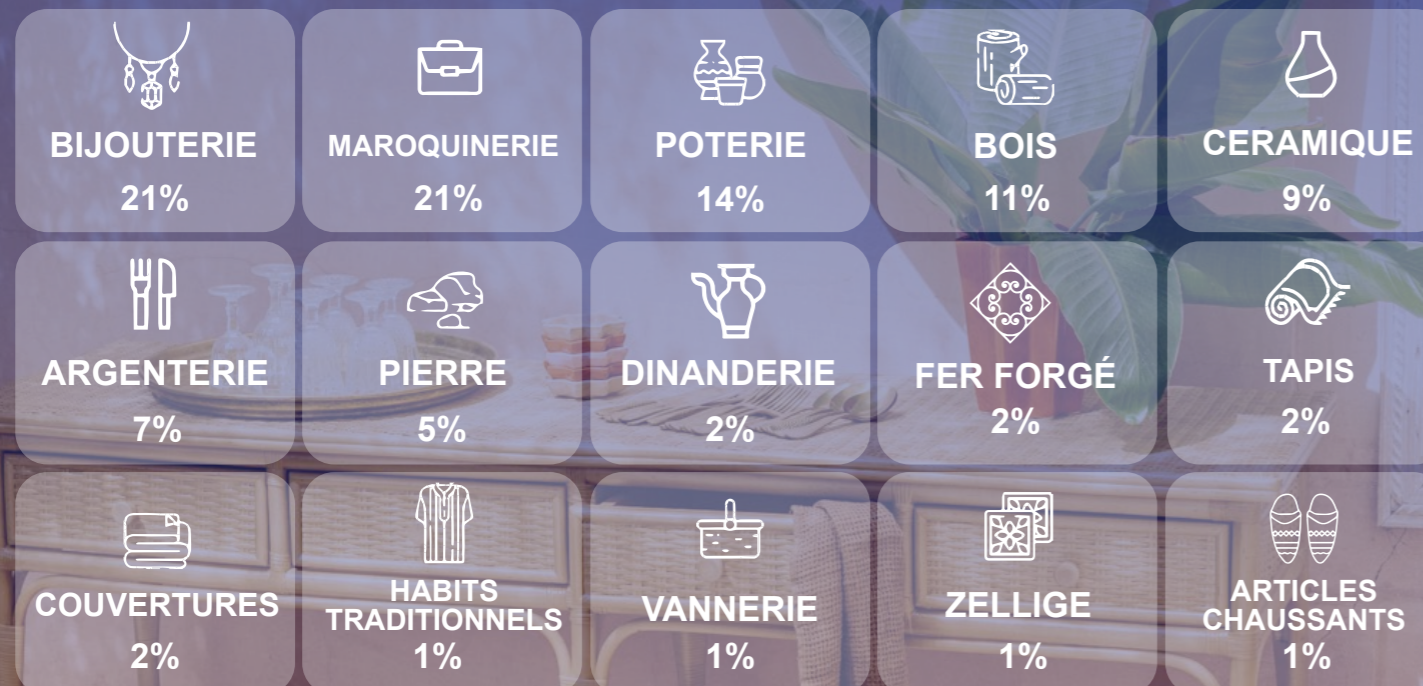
BIJOUTERIE
21%

MAROQUINERIE
21%

POTERIE
14%

BOIS
11%

CERAMIQUE
9%

ARGENTERIE
7%

PIERRE
5%

DINANDERIE
2%

FER FORGÉ
2%

TAPIS
2%

COUVERTURES
2%

HABITS TRADITIONNELS
1%

VANNERIE
1%

ZELLIGE
1%

ARTICLES CHAUSSANTS
1%